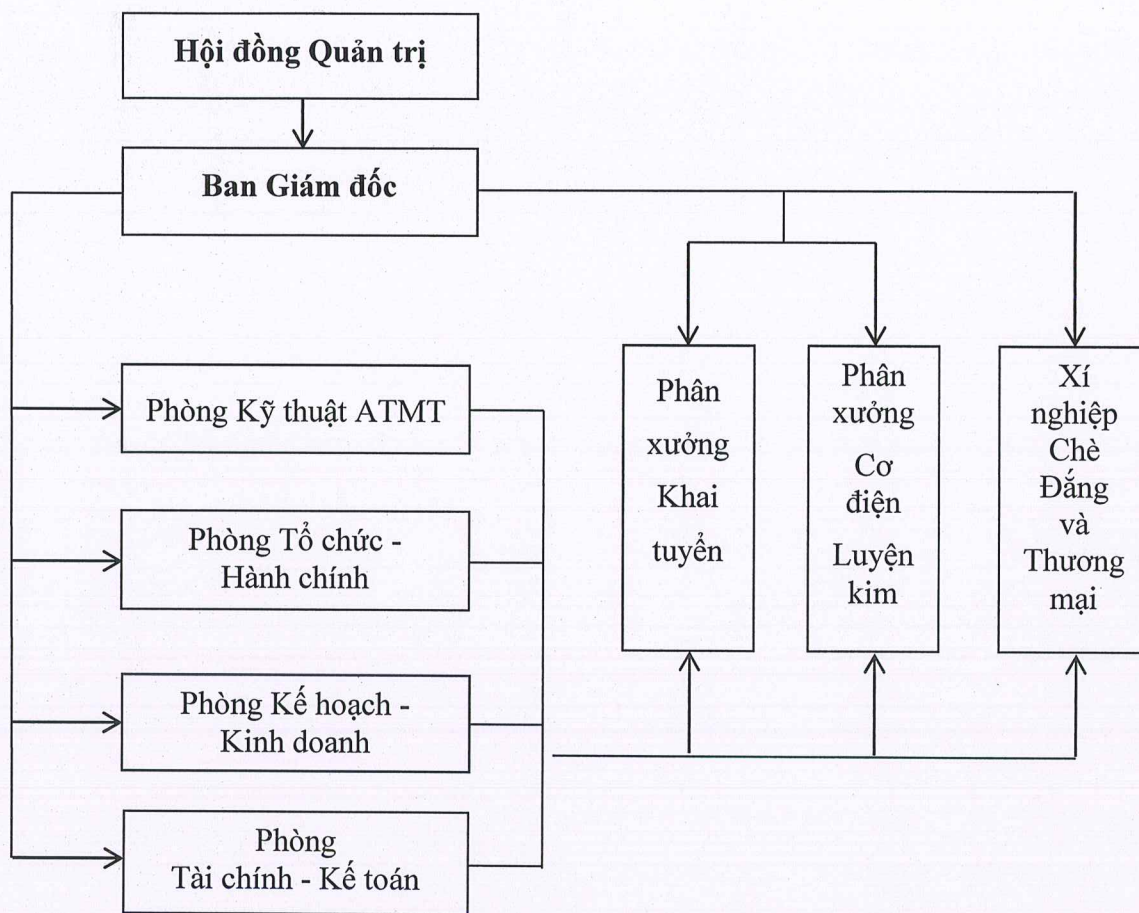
Hội đồng Quản trị

Ban Giám đốc

Phòng Kỹ thuật ATMT

Phòng Tổ chức - Hành chính

Phòng Kế hoạch - Kinh doanh

Phòng Tài chính - Kế toán

Phân xưởng Khai tuyển

Phân xưởng Cơ điện Luyện kim

Xí nghiệp Chè Đắng và Thương mại